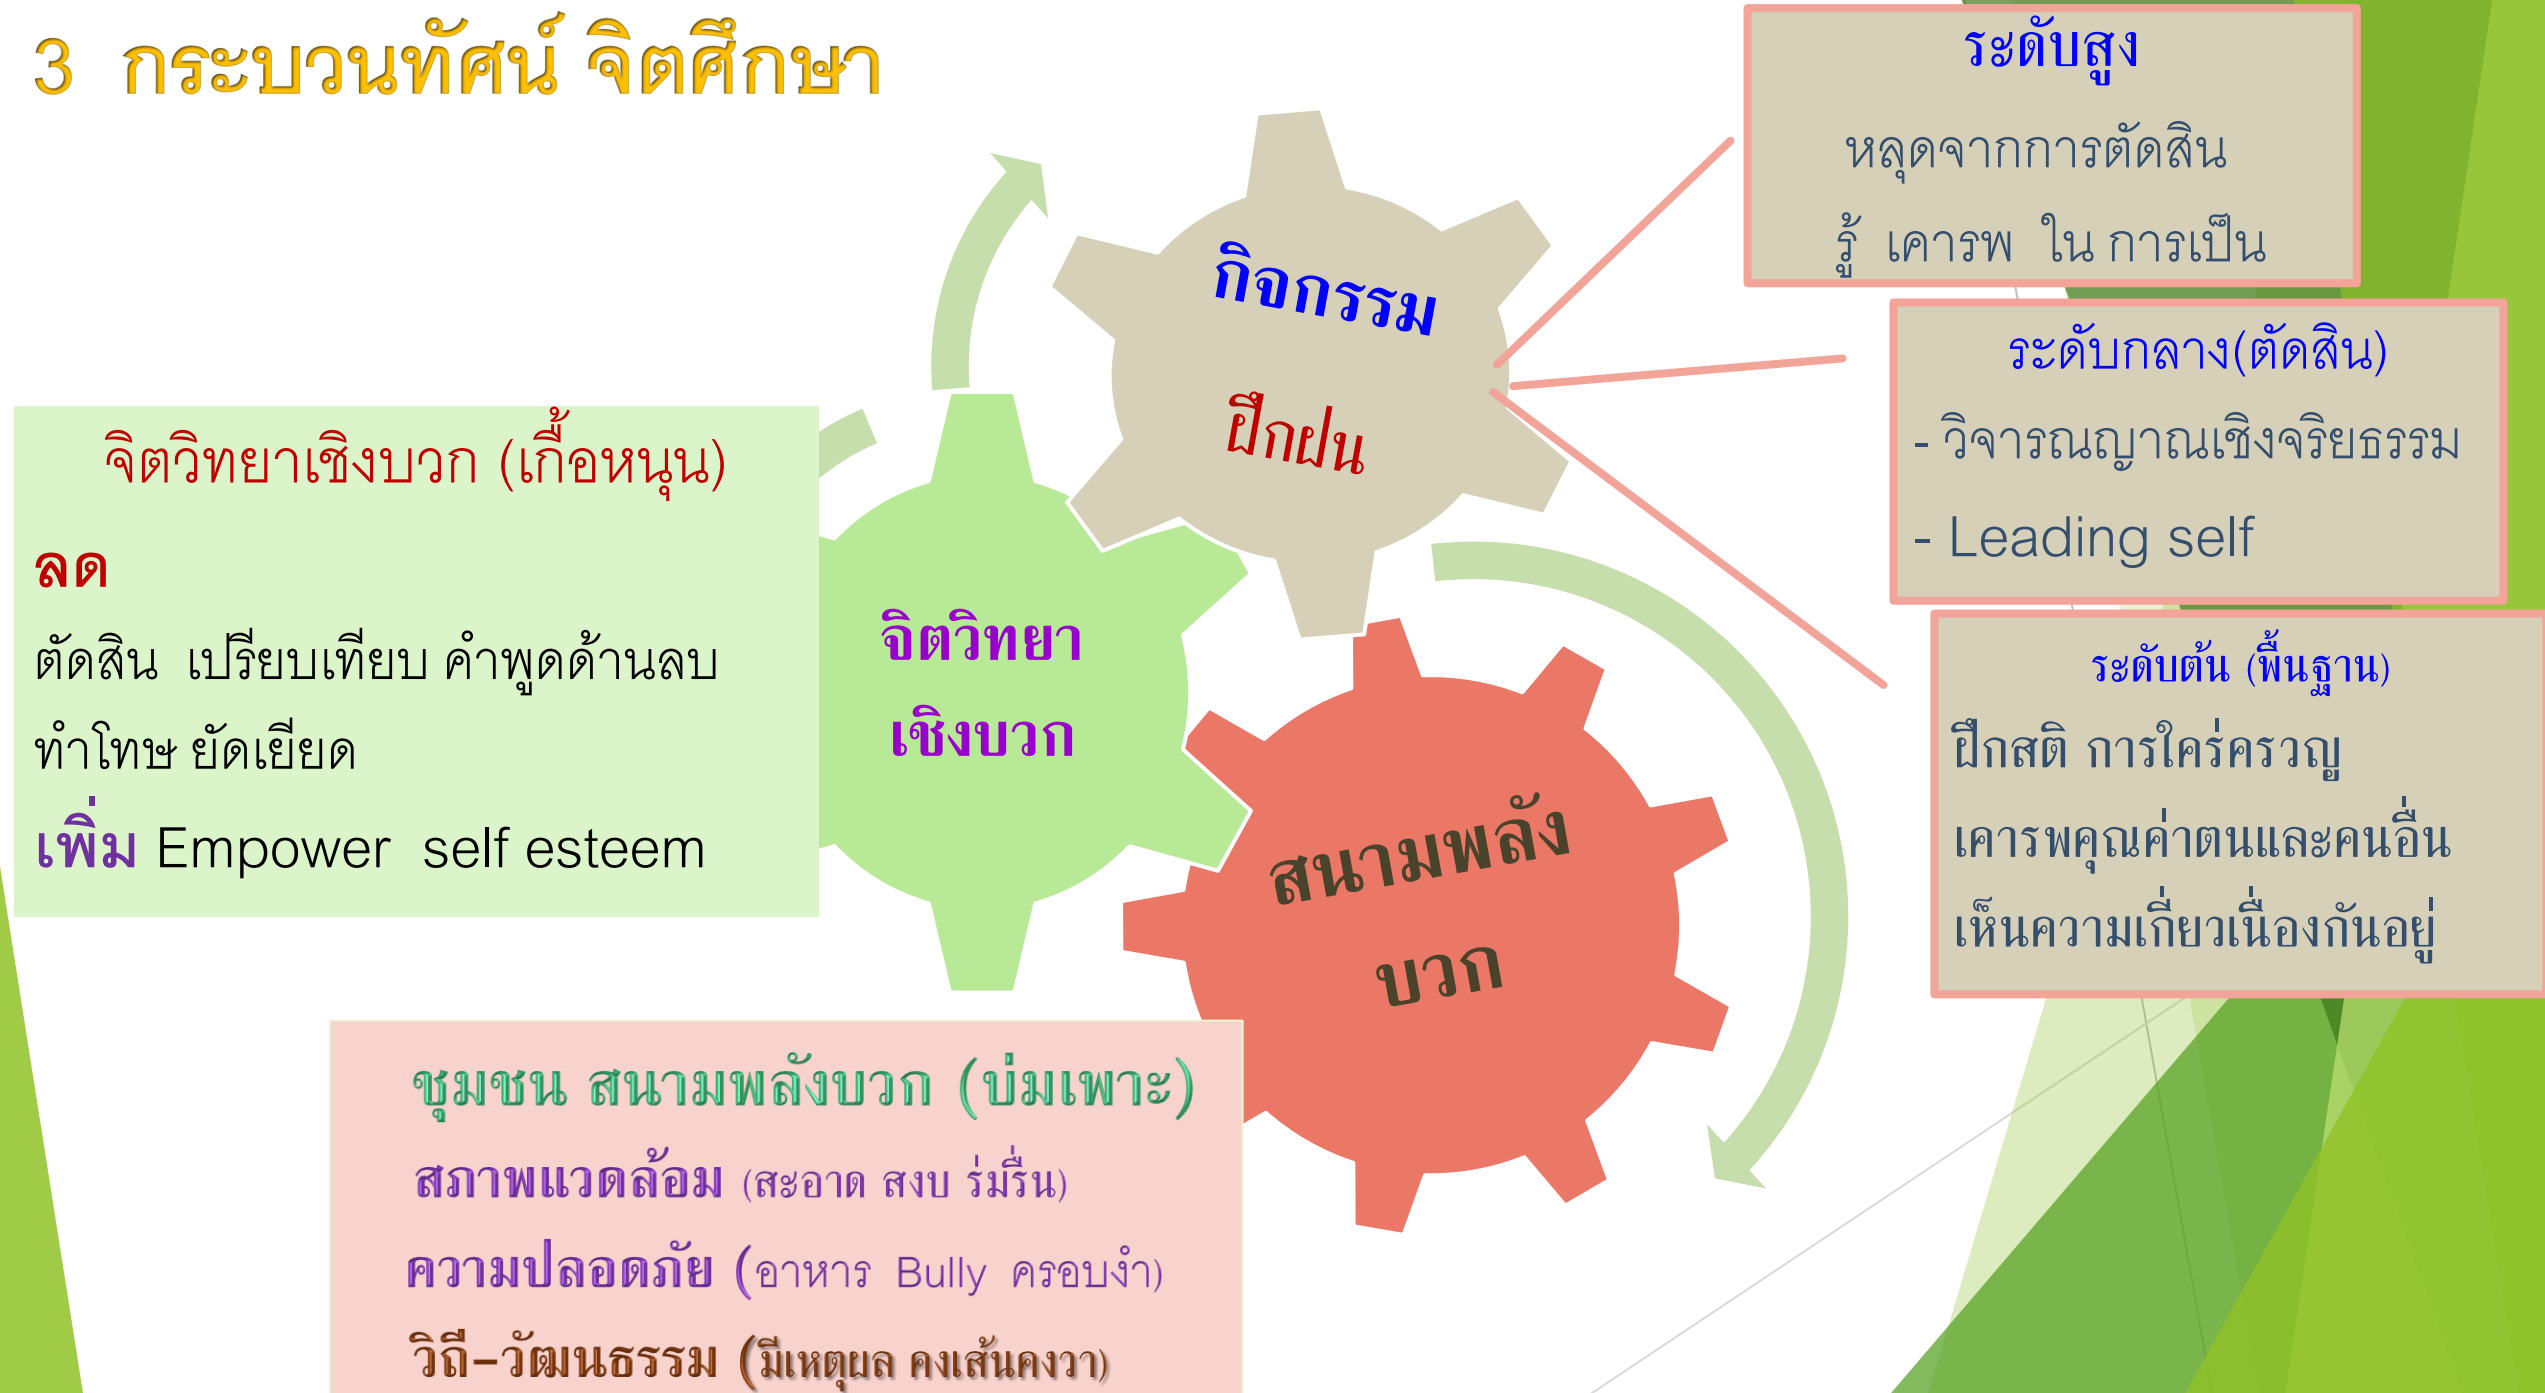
3 กระบวนทัศน์ จิตศึกษา

ระดับสูง

หลุดจากการตัดสิน

รู้ เคารพ ใน การเป็น

กิจกรรม

ฝึกฝน

ระดับกลาง(ตัดสิน)

- วิจารณญาณเชิงจริยธรรม

- Leading self

จิตวิทยาเชิงบวก (เกื้อหนุน)

ลด

ตัดสิน เปรียบเทียบ คำพูดด้านลบ

ทำโทษ ยัดเยียด

เพิ่ม Empower self esteem

จิตวิทยา

เชิงบวก

ระดับต้น (พื้นฐาน)

ฝึกสติ การใคร่ครวญ

เคารพคุณค่าตนและคนอื่น

เห็นความเกี่ยวเนื่องกันอยู่

สนามพลัง

บวก

ชุมชน สนามพลังบวก (บ่มเพาะ)

สภาพแวดล้อม (สะอาด สงบ ร่มรื่น)

ความปลอดภัย (อาหาร Bully ครอบงำ)

วิถี–วัฒนธรรม (มีเหตุผล คงเส้นคงวา)